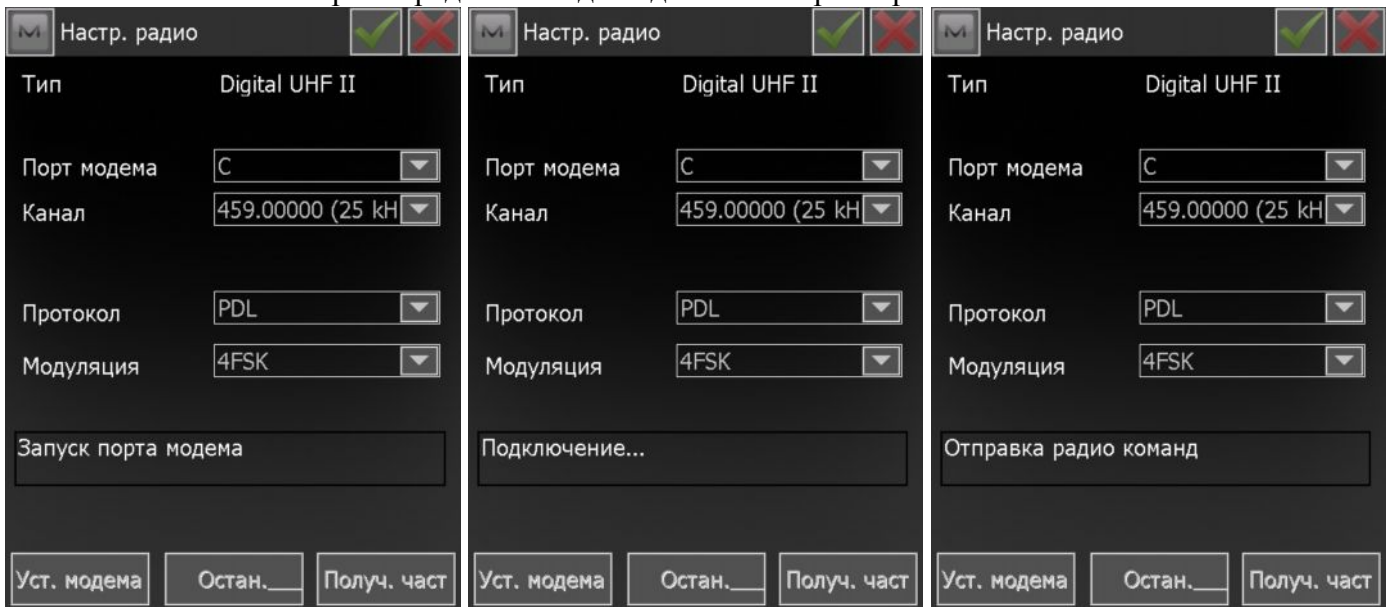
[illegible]

Настр. радио

Тип Digital UHF II

Порт модема C

Канал 459.00000 (25 kH

Протокол PDL

Модуляция 4FSK

Запуск порта модема

Уст. модема Остан.__ Получ. част

Настр. радио

Тип Digital UHF II

Порт модема C

Канал 459.00000 (25 kH

Протокол PDL

Модуляция 4FSK

Подключение...

Уст. модема Остан.__ Получ. част

Настр. радио

Тип Digital UHF II

Порт модема C

Канал 459.00000 (25 kH

Протокол PDL

Модуляция 4FSK

Отправка радио команд

Уст. модема Остан.__ Получ. част